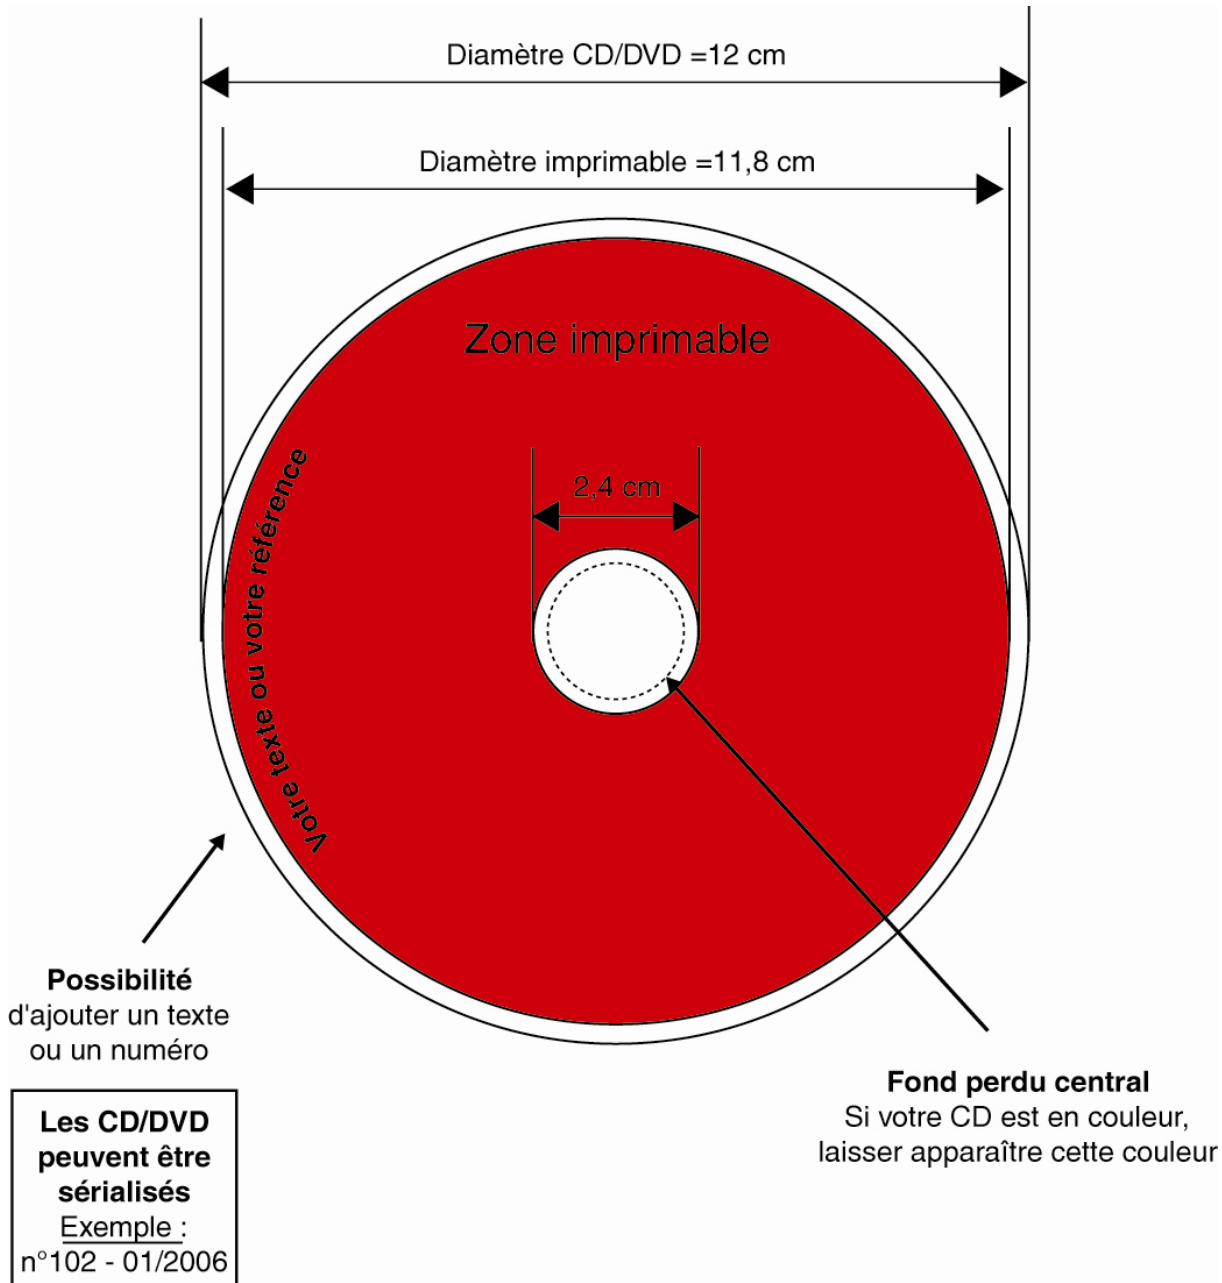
Diamètre CD/DVD =12 cm

Diamètre imprimable =11,8 cm

Zone imprimable

2,4 cm

Votre texte ou votre référence

Possibilité
d'ajouter un texte
ou un numéro

Fond perdu central
Si votre CD est en couleur,
laisser apparaître cette couleur

Les CD/DVD
peuvent être
sérialisés
Exemple :
n°102 - 01/2006